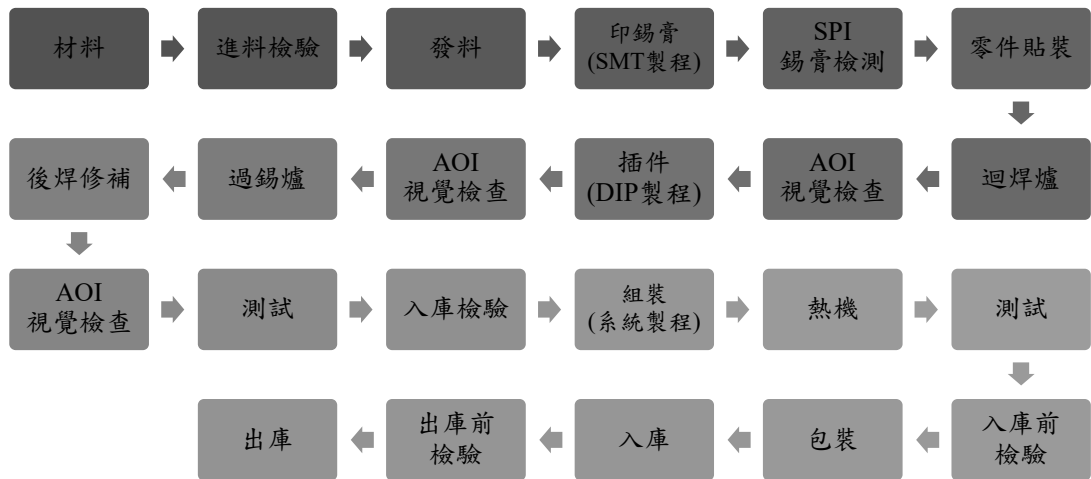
材料
進料檢驗
發料
印錫膏 (SMT製程)
SPI 錫膏檢測
零件貼裝
迴焊爐
AOI 視覺檢查
插件 (DIP製程)
AOI 視覺檢查
過錫爐
後焊修補
AOI 視覺檢查
測試
入庫檢驗
組裝 (系統製程)
熱機
測試
入庫前 檢驗
包裝
入庫
出庫前 檢驗
出庫